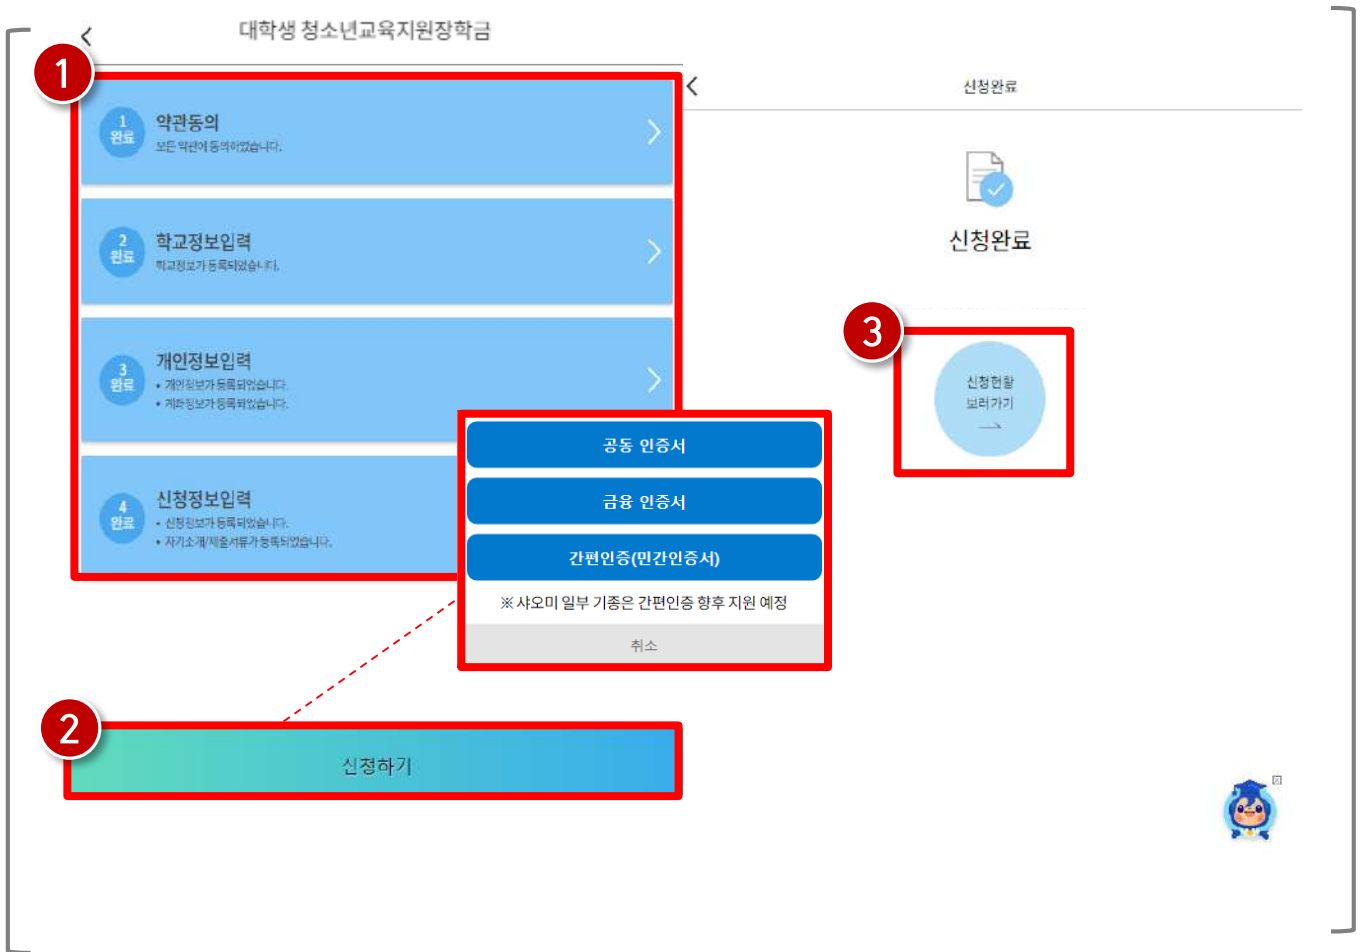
대학생 청소년교육지원장학금

1

1 완료 약관동의
모든 약관에 동의하였습니다.

2 완료 학교정보입력
학교정보가 등록되었습니다.

3 완료 개인정보입력
• 개인정보가 등록되었습니다.
• 계좌정보가 등록되었습니다.

4 완료 신청정보입력
• 신청정보가 등록되었습니다.
• 자기소개/제출서류가 등록되었습니다.

공동 인증서

금융 인증서

간편인증(민간인증서)

※ 샤오미 일부 기종은 간편인증 향후 지원 예정

취소

2

신청하기

신청완료

신청완료

3

신청현황 보러가기